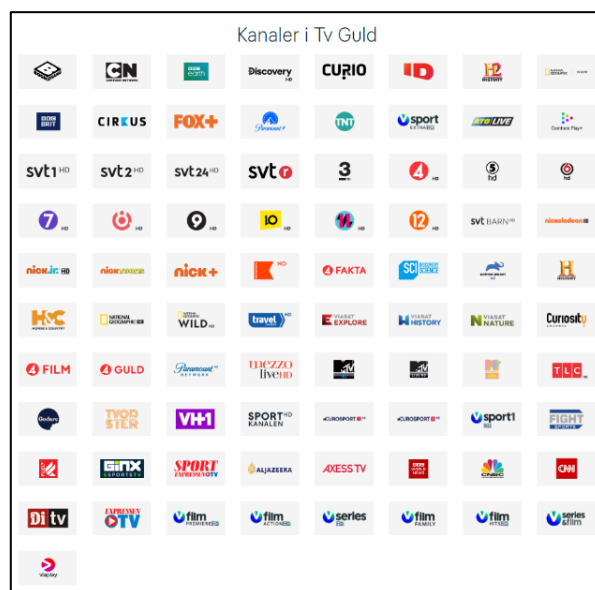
Kanaler i Tv Guld

CN
BBC earth
Discovery HD
CURIO
ID
H2 HISTORY
BBC BRIT
CIRKUS
FOX+
Paramount+
TNT
V sport EXTRA HD
ATG LIVE
svt1 HD
svt2 HD
svt24 HD
svt
3
4 HD
5 hd
6 hd
7 HD
8 HD
9
10 HD
11 HD
12 HD
svt BARN HD
nickelodeon
nick jr. HD
nicktoons
nick+
K HD
4 FAKTA
SCI
HISTORY
H&C
NATIONAL GEOGRAPHIC HD
WILD HD
travel HD
VIASAT EXPLORE
VIASAT HISTORY
VIASAT NATURE
Curiosity
4 FILM
4 GULD
Paramount NETWORK
mezzo live HD
MTV
TLC
TYCK STER
VH1
SPORT HD KANALEN
EUROSPORT 1 HD
EUROSPORT 2 HD
V sport1 HD
FIGHT SPORTS
GINX ESPORTS TV
SPORT EXPRESSEN TV
ALJAZEERA
AXESS TV
BBC WORLD NEWS
CNBC
CNN
Di tv
EXPRESSEN TV
V film PREMIERE HD
V film ACTION HD
V series HD
V film FAMILY
V film HITS HD
V series & film
viaplay